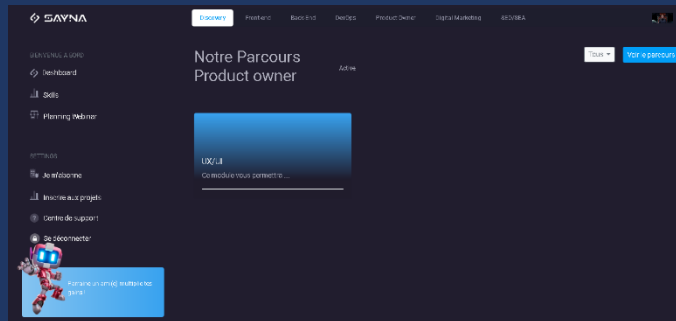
SAYNA

Discovery | Frontend | Back End | DevOps | Product Owner | Digital Marketing | SEVSEA

BIENVENUE À BORD
Dashboard
Skills
Planning Webinar

SETTINGS
Je m'abonne
Inscrire aux projets
Centre de support
Se déconnecter

Parraine un ami(e) multipliez les gains!

Notre Parcours Product owner

Active

Tous
Voir + parcours

UX/UI
Ce module vous permettre ...